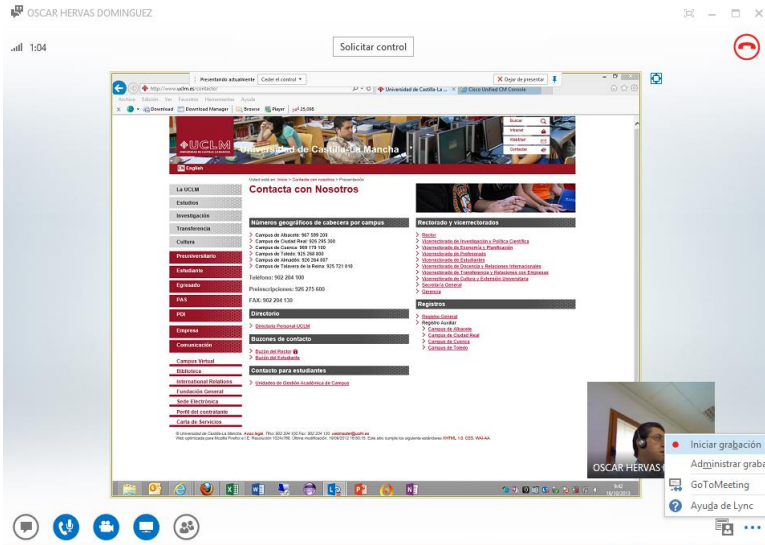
OSCAR HERVAS DOMINGUEZ

1:04

Solicitar control

Presentando actualmente Ceder el control ▾

Dejar de presentar

http://www.uclm.es/contacto/

Universidad de Castilla-La ...

Cisco Unified CM Console

Archivo Edición Ver Favoritos Herramientas Ayuda

Download Download Manager Browse Player 25,266

UCLM Universidad de Castilla-La Mancha

Buscar

Intranet

WebMail

Contactar

English

Usted está en: Inicio > Contacta con nosotros > Presentación

Contacta con Nosotros

La UCLM

Estudios

Investigación

Transferencia

Cultura

Preuniversitario

Estudiante

Egresado

PAS

PDI

Empresa

Comunicación

Campus Virtual

Biblioteca

International Relations

Fundación General

Sede Electrónica

Perfil del contratante

Carta de Servicios

Números geográficos de cabecera por campus

Campus de Albacete: 967 599 200

Campus de Ciudad Real: 926 295 300

Campus de Cuenca: 969 179 100

Campus de Toledo: 925 268 800

Campus de Almadén: 926 264 007

Campus de Talavera de la Reina: 925 721 010

Teléfono: 902 204 100

Preinscripciones: 926 275 600

FAX: 902 204 130

Directorio

Directorio Personal UCLM

Buzones de contacto

Buzón del Rector

Buzón del Estudiante

Contacto para estudiantes

Unidades de Gestión Académica de Campus

Rectorado y vicerrectorados

Rector

Vicerrectorado de Investigación y Política Científica

Vicerrectorado de Economía y Planificación

Vicerrectorado de Profesorado

Vicerrectorado de Estudiantes

Vicerrectorado de Docencia y Relaciones Internacionales

Vicerrectorado de Transferencia y Relaciones con Empresas

Vicerrectorado de Cultura y Extensión Universitaria

Secretaría General

Gerencia

Registros

Registro General

Registro Auxiliar

Campus de Albacete

Campus de Ciudad Real

Campus de Cuenca

Campus de Toledo

© Universidad de Castilla-La Mancha. Aviso legal. Tfno: 902 204 100 Fax: 902 204 130. webmaster@uclm.es

Web optimizada para Mozilla Firefox e I.E. Resolución 1024x768. Última modificación: 16/09/2012 16:50:15. Este sitio cumple los siguientes estándares XHTML 1.0, CSS, WAI-AA

9:42
16/10/2013

OSCAR HERVAS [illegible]

Iniciar grabación

Administrar graba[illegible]

GoToMeeting

Ayuda de Lync